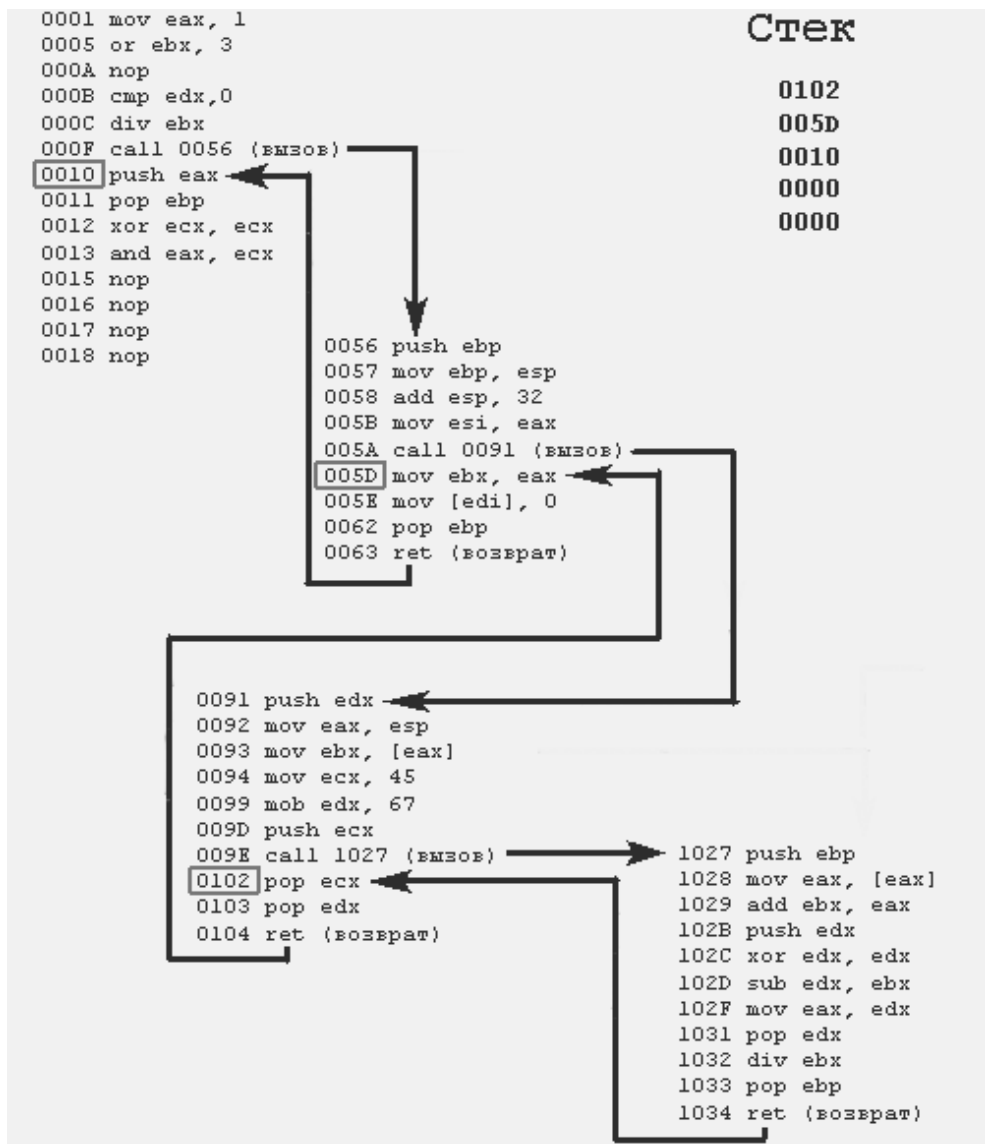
0001 mov eax, 1
0005 or ebx, 3
000A nop
000B cmp edx,0
000C div ebx
000F call 0056 (вызов)
0010 push eax
0011 pop ebp
0012 xor ecx, ecx
0013 and eax, ecx
0015 nop
0016 nop
0017 nop
0018 nop

Стек

0102
005D
0010
0000
0000

0056 push ebp
0057 mov ebp, esp
0058 add esp, 32
005B mov esi, eax
005A call 0091 (вызов)
005D mov ebx, eax
005E mov [edi], 0
0062 pop ebp
0063 ret (возврат)

0091 push edx
0092 mov eax, esp
0093 mov ebx, [eax]
0094 mov ecx, 45
0099 mob edx, 67
009D push ecx
009E call 1027 (вызов)
0102 pop ecx
0103 pop edx
0104 ret (возврат)

1027 push ebp
1028 mov eax, [eax]
1029 add ebx, eax
102B push edx
102C xor edx, edx
102D sub edx, ebx
102F mov eax, edx
1031 pop edx
1032 div ebx
1033 pop ebp
1034 ret (возврат)